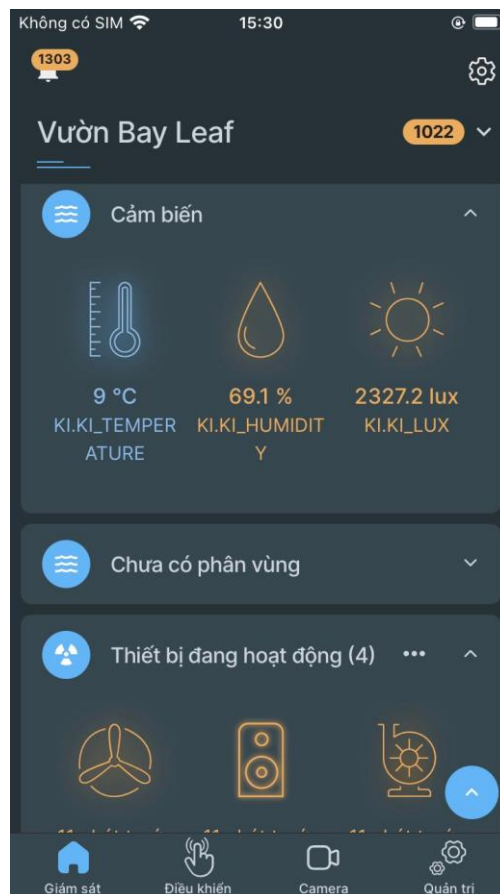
Không có SIM 15:30

1303

Vườn Bay Leaf 1022

Cảm biến

9 °C
KI.KI_TEMPERATURE

69.1 %
KI.KI_HUMIDITY

2327.2 lux
KI.KI_LUX

Chưa có phân vùng

Thiết bị đang hoạt động (4) •••

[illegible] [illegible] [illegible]

Giám sát
Điều khiển
Camera
Quản trị